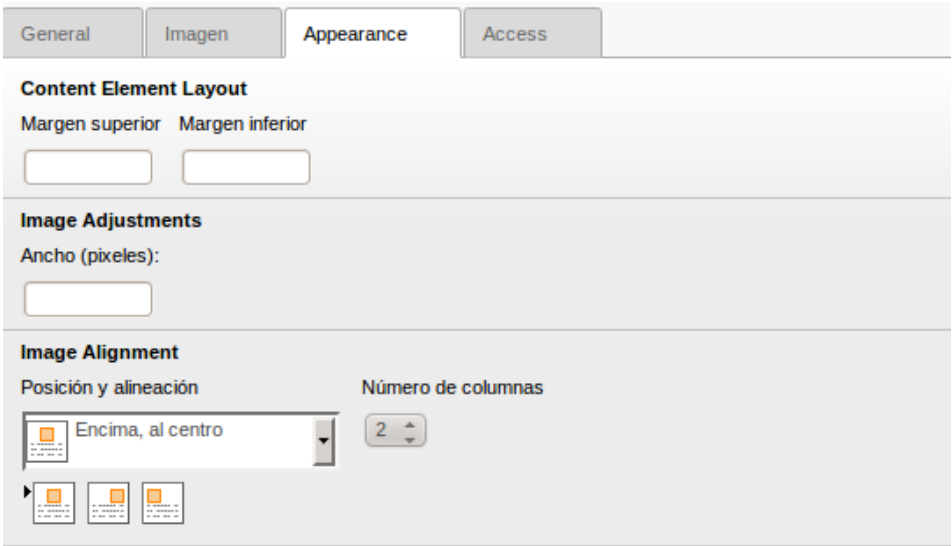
General Imagen Appearance Access

Content Element Layout

Margen superior Margen inferior

Image Adjustments

Ancho (pixeles):

Image Alignment

Posición y alineación

Encima, al centro

Número de columnas

2